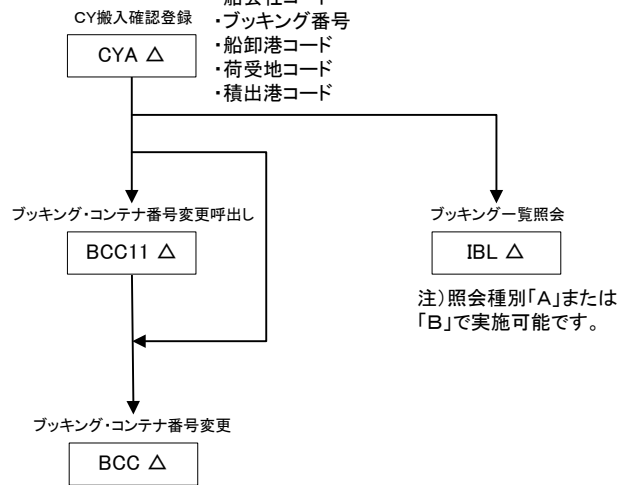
・船会社コード
CY搬入確認登録
CYA △
・ブッキング番号
・船卸港コード
・荷受地コード
・積出港コード

ブッキング・コンテナ番号変更呼出し
BCC11 △

ブッキング一覧照会
IBL △

注）照会種別「A」または「B」で実施可能です。

ブッキング・コンテナ番号変更
BCC △